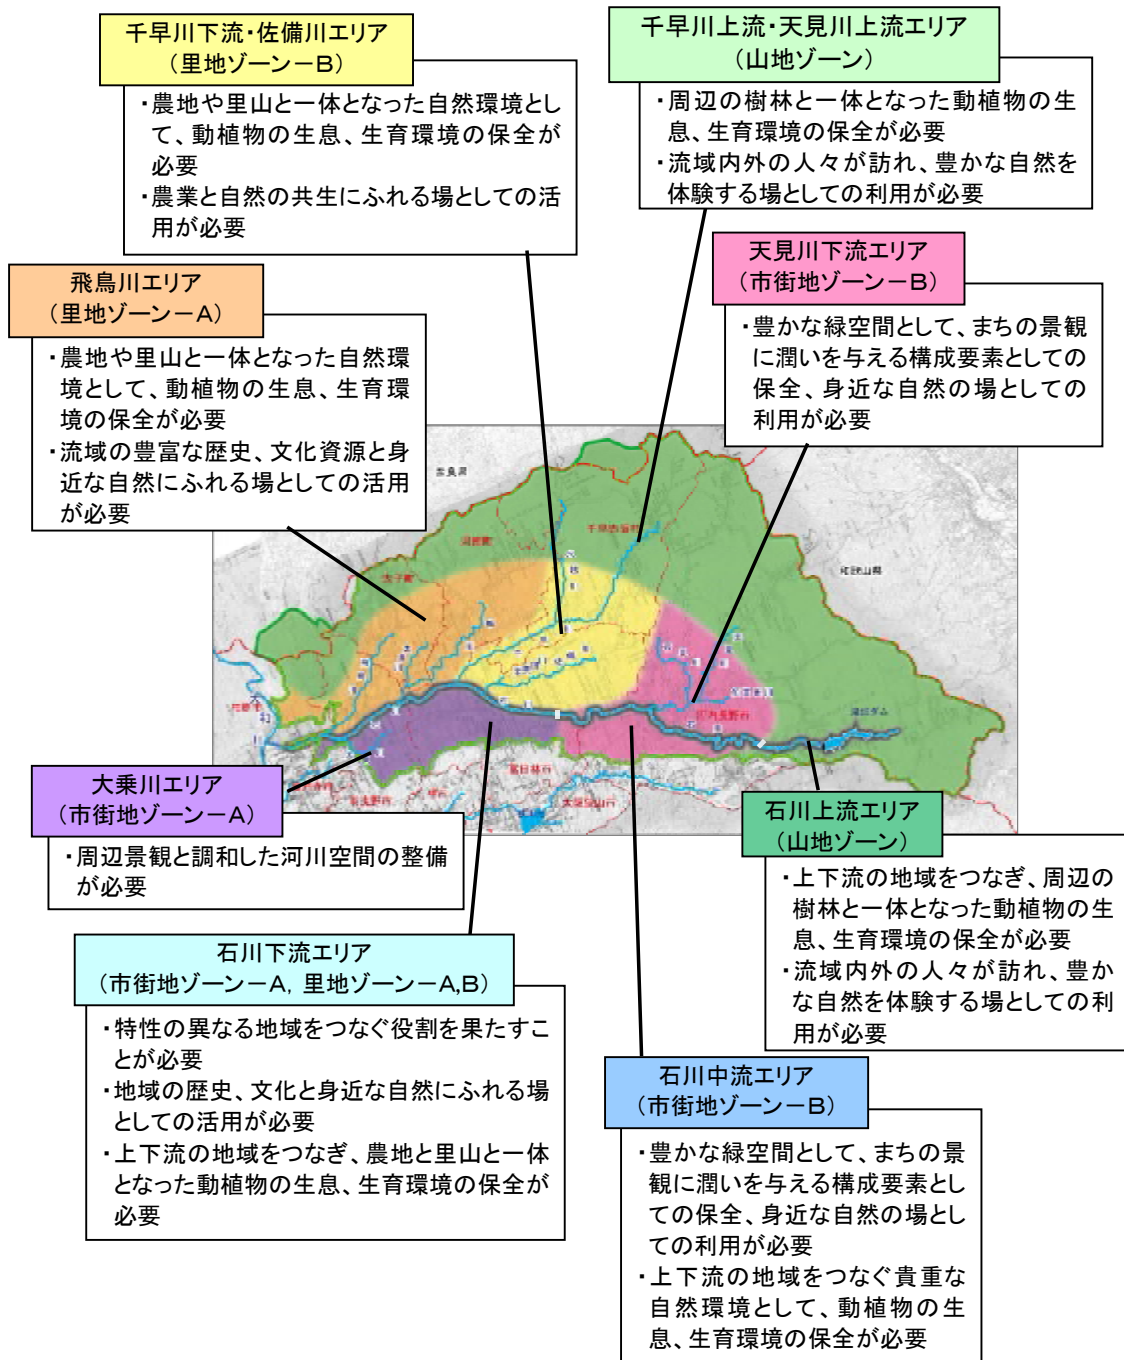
千早川下流・佐備川エリア
（里地ゾーンーB）

・農地や里山と一体となった自然環境として、動植物の生息、生育環境の保全が必要
・農業と自然の共生にふれる場としての活用が必要

千早川上流・天見川上流エリア
（山地ゾーン）

・周辺の樹林と一体となった動植物の生息、生育環境の保全が必要
・流域内外の人々が訪れ、豊かな自然を体験する場としての利用が必要

天見川下流エリア
（市街地ゾーンーB）

・豊かな緑空間として、まちの景観に潤いを与える構成要素としての保全、身近な自然の場としての利用が必要

飛鳥川エリア
（里地ゾーンーA）

・農地や里山と一体となった自然環境として、動植物の生息、生育環境の保全が必要
・流域の豊富な歴史、文化資源と身近な自然にふれる場としての活用が必要

大乗川エリア
（市街地ゾーンーA）

・周辺景観と調和した河川空間の整備が必要

石川上流エリア
（山地ゾーン）

・上下流の地域をつなぎ、周辺の樹林と一体となった動植物の生息、生育環境の保全が必要
・流域内外の人々が訪れ、豊かな自然を体験する場としての利用が必要

石川下流エリア
（市街地ゾーンーA，里地ゾーンーA,B）

・特性の異なる地域をつなぐ役割を果たすことが必要
・地域の歴史、文化と身近な自然にふれる場としての活用が必要
・上下流の地域をつなぎ、農地と里山と一体となった動植物の生息、生育環境の保全が必要

石川中流エリア
（市街地ゾーンーB）

・豊かな緑空間として、まちの景観に潤いを与える構成要素としての保全、身近な自然の場としての利用が必要
・上下流の地域をつなぐ貴重な自然環境として、動植物の生息、生育環境の保全が必要